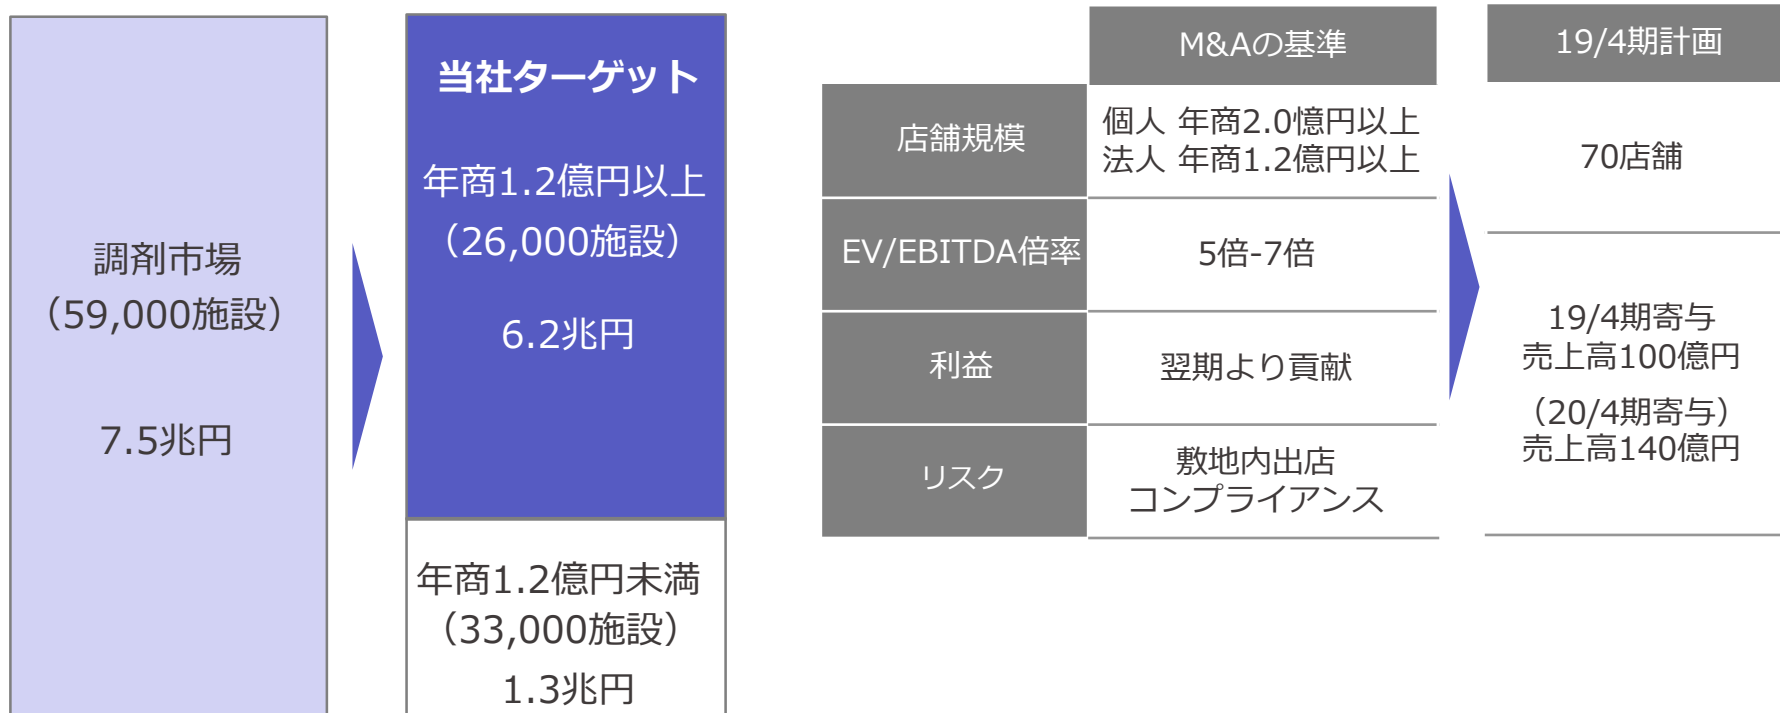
調剤市場
（59,000施設）

7.5兆円

当社ターゲット

年商1.2億円以上
（26,000施設）

6.2兆円

年商1.2億円未満
（33,000施設）
1.3兆円

|  | M&Aの基準 |
|---|---|
| 店舗規模 | 個人 年商2.0億円以上<br>法人 年商1.2億円以上 |
| EV/EBITDA倍率 | 5倍-7倍 |
| 利益 | 翌期より貢献 |
| リスク | 敷地内出店<br>コンプライアンス |

| 19/4期計画 |
|---|
| 70店舗 |
| 19/4期寄与<br>売上高100億円<br>（20/4期寄与）<br>売上高140億円 |